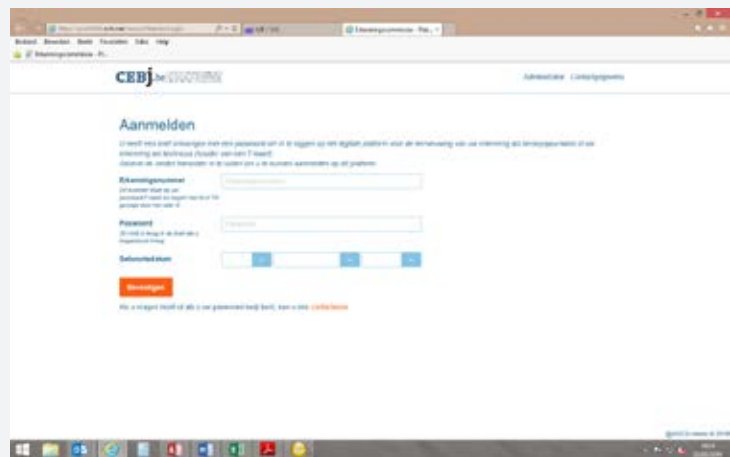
Bestand Bewerken Beeld Favorieten Extra Help

Erkenningscommissie - Pl...

CEBJ.be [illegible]

Administratie Contactgegevens

Aanmelden

U heeft een brief ontvangen met een paswoord om in te loggen op het digitaal platform voor de vernieuwing van uw erkenning als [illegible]

Erkenningsnummer

Paswoord

Geboortedatum

Bevestigen

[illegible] Contacteren